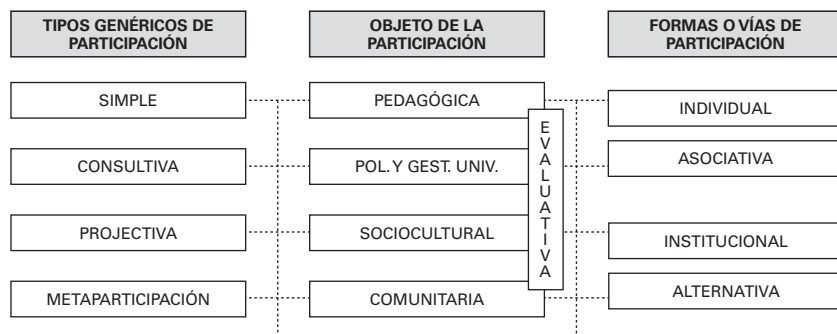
TIPOS GENÉRICOS DE PARTICIPACIÓN

OBJETO DE LA PARTICIPACIÓN

FORMAS O VÍAS DE PARTICIPACIÓN

SIMPLE

PEDAGÓGICA

INDIVIDUAL

CONSULTIVA

POL. Y GEST. UNIV.

ASOCIATIVA

PROJECTIVA

SOCIOCULTURAL

INSTITUCIONAL

METAPARTICIPACIÓN

COMUNITARIA

ALTERNATIVA

EVALUATIVA